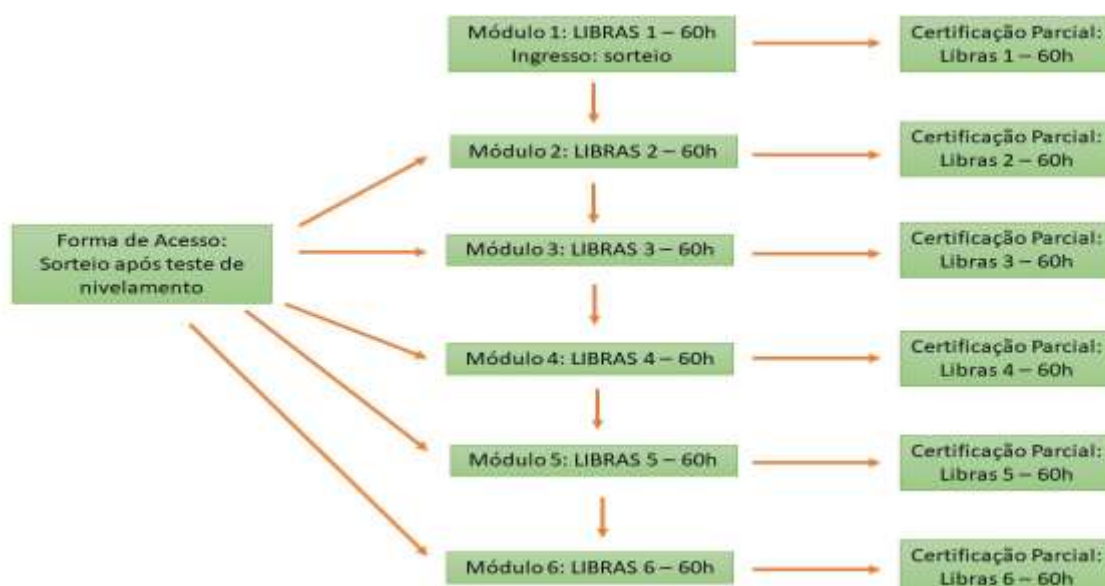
Módulo 1: LIBRAS 1 – 60h
Ingresso: sorteio

Certificação Parcial:
Libras 1 – 60h

Módulo 2: LIBRAS 2 – 60h

Certificação Parcial:
Libras 2 – 60h

Forma de Acesso:
Sorteio após teste de nivelamento

Módulo 3: LIBRAS 3 – 60h

Certificação Parcial:
Libras 3 – 60h

Módulo 4: LIBRAS 4 – 60h

Certificação Parcial:
Libras 4 – 60h

Módulo 5: LIBRAS 5 – 60h

Certificação Parcial:
Libras 5 – 60h

Módulo 6: LIBRAS 6 – 60h

Certificação Parcial:
Libras 6 – 60h